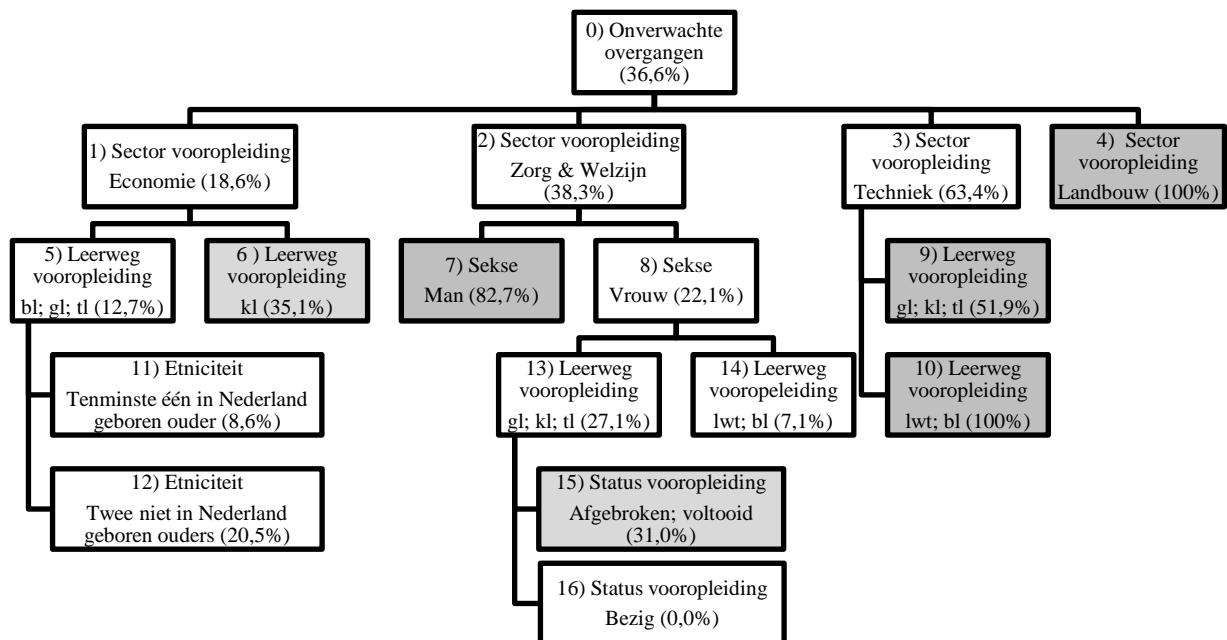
0) Onverwachte overgangen (36,6%)

1) Sector vooropleiding Economie (18,6%)

2) Sector vooropleiding Zorg & Welzijn (38,3%)

3) Sector vooropleiding Techniek (63,4%)

4) Sector vooropleiding Landbouw (100%)

5) Leerweg vooropleiding bl; gl; tl (12,7%)

6 ) Leerweg vooropleiding kl (35,1%)

7) Sekse Man (82,7%)

8) Sekse Vrouw (22,1%)

9) Leerweg vooropleiding gl; kl; tl (51,9%)

10) Leerweg vooropleiding lwt; bl (100%)

11) Etniciteit Tenminste één in Nederland geboren ouder (8,6%)

12) Etniciteit Twee niet in Nederland geboren ouders (20,5%)

13) Leerweg vooropleiding gl; kl; tl (27,1%)

14) Leerweg vooropeleiding lwt; bl (7,1%)

15) Status vooropleiding Afgebroken; voltooid (31,0%)

16) Status vooropleiding Bezig (0,0%)